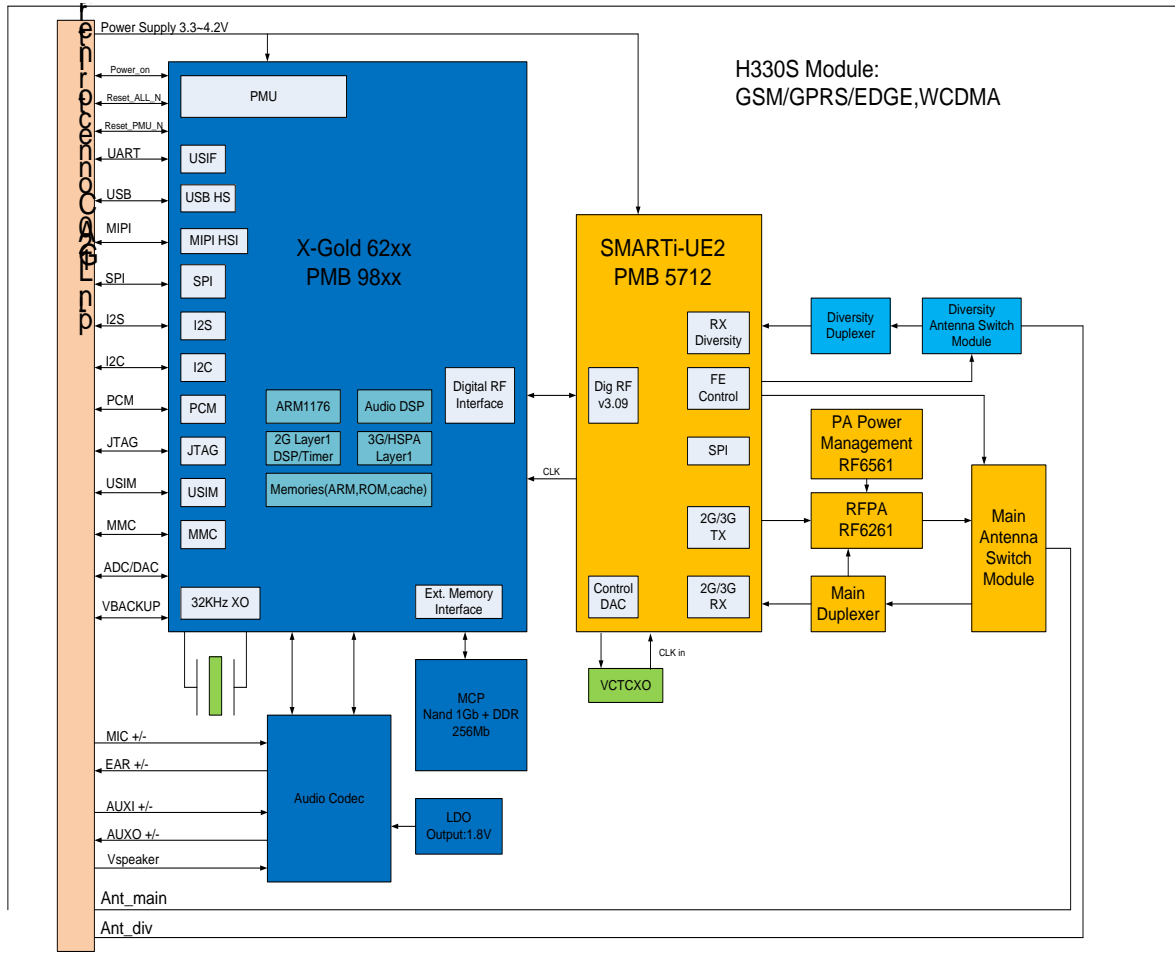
renroceonnoC A2 np

Power Supply 3.3~4.2V

H330S Module:
GSM/GPRS/EDGE,WCDMA

Power_on
Reset_ALL_N
Reset_PMU_N
UART
USB
MIPI
SPI
I2S
I2C
PCM
JTAG
USIM
MMC
ADC/DAC
VBACKUP

PMU
USIF
USB HS
MIPI HSI
SPI
I2S
I2C
PCM
JTAG
USIM
MMC
32KHz XO

X-Gold 62xx
PMB 98xx

ARM1176
Audio DSP
2G Layer1 DSP/Timer
3G/HSPA Layer1
Memories(ARM,ROM,cache)
Digital RF Interface
Ext. Memory Interface

CLK

SMARTi-UE2
PMB 5712

RX Diversity
Dig RF v3.09
FE Control
SPI
2G/3G TX
Control DAC
2G/3G RX

Diversity Duplexer
Diversity Antenna Switch Module

PA Power Management RF6561
RFPA RF6261
Main Antenna Switch Module
Main Duplexer

CLK in
VCTCXO

MCP
Nand 1Gb + DDR
256Mb

LDO
Output:1.8V

Audio Codec

MIC +/-
EAR +/-
AUXI +/-
AUXO +/-
Vspeaker
Ant_main
Ant_div